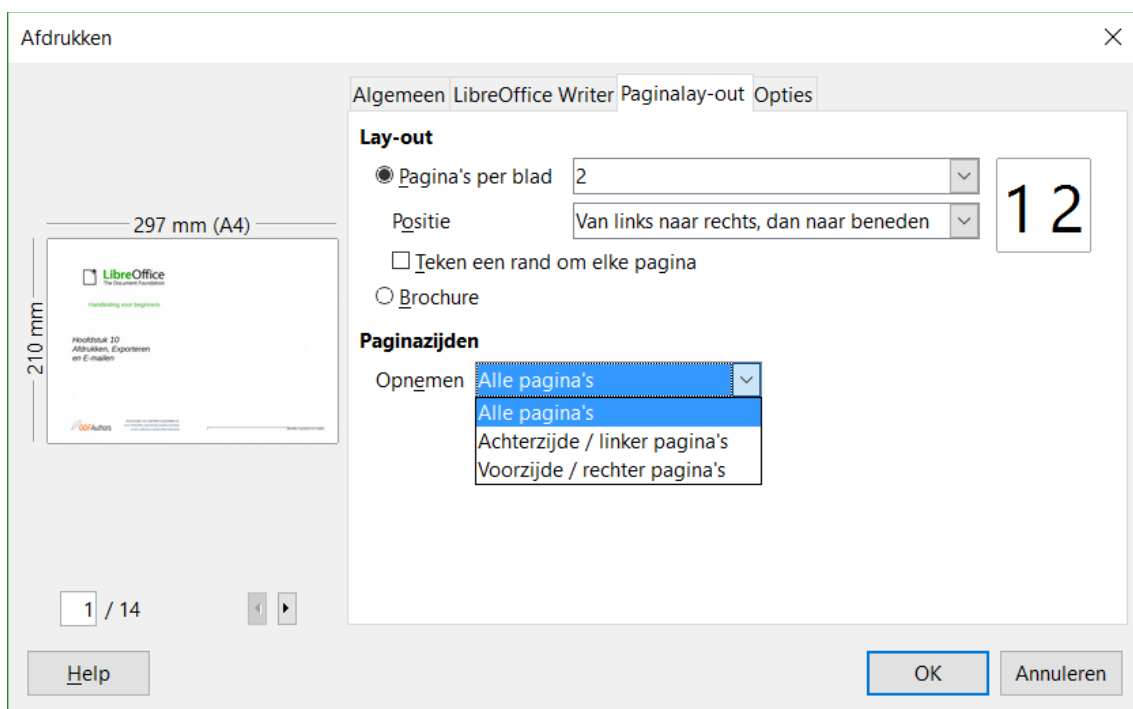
Afdrukken

297 mm (A4)

210 mm

LibreOffice
The Document Foundation

Handleiding voor beginners

Hoofdstuk 10
Afdrukken, Exporteren
en E-mailen

ODFAuthors

1 / 14

Algemeen LibreOffice Writer Paginalay-out Opties

Lay-out

Pagina's per blad 2

Positie Van links naar rechts, dan naar beneden

Teken een rand om elke pagina

Brochure

1 2

Paginazijden

Opnemen Alle pagina's

Alle pagina's
Achterzijde / linker pagina's
Voorzijde / rechter pagina's

Help

OK Annuleren